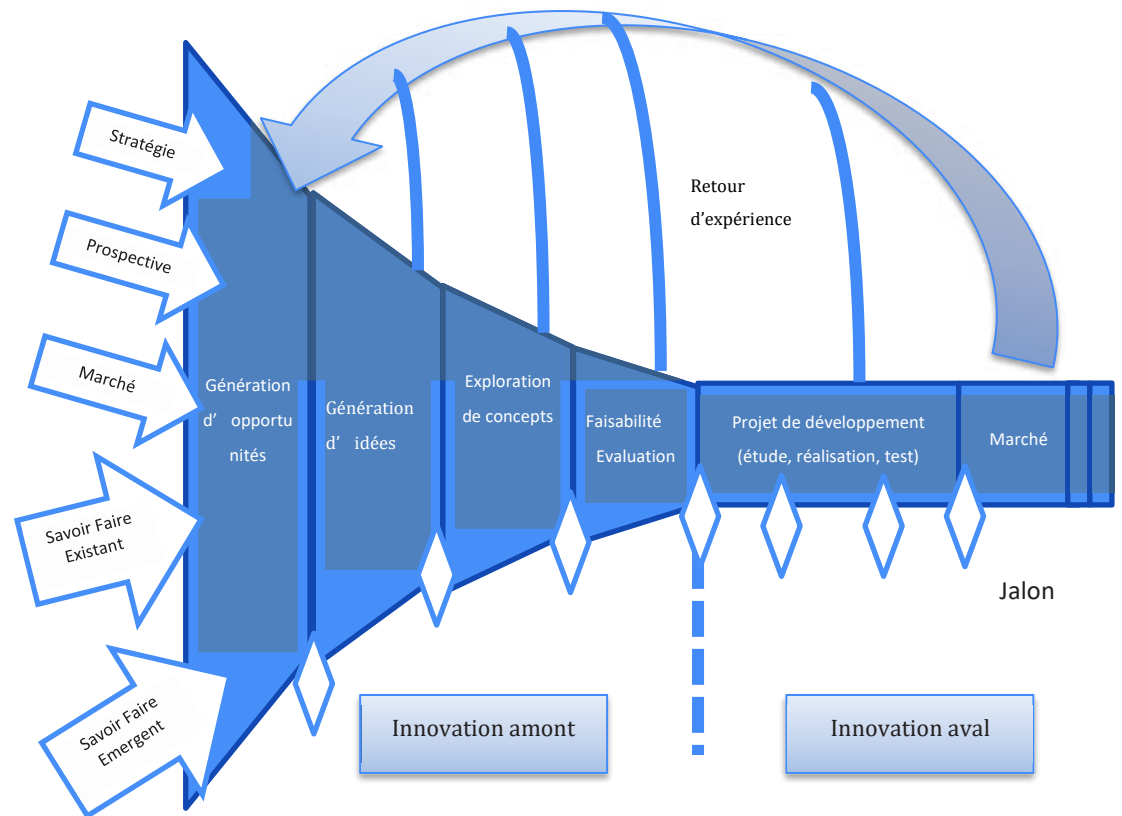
Stratégie

Prospective

Marché

Savoir Faire Existant

Savoir Faire Emergent

Retour d'expérience

Génération d' opportu nités

Génération d' idées

Exploration de concepts

Faisabilité Evaluation

Projet de développement (étude, réalisation, test)

Marché

Jalon

Innovation amont

Innovation aval